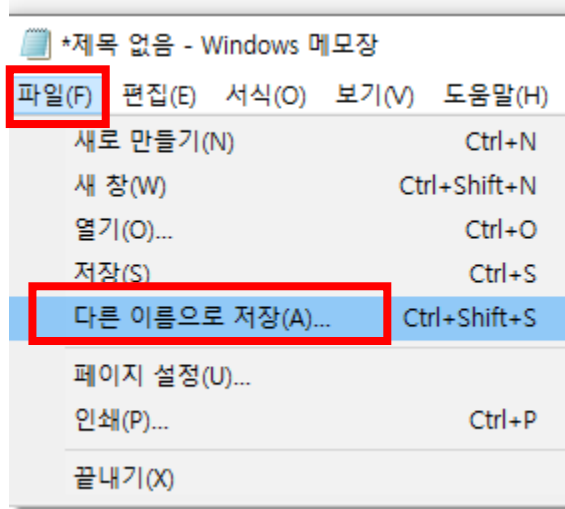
*제목 없음 - Windows 메모장

파일(F) 편집(E) 서식(O) 보기(V) 도움말(H)

새로 만들기(N) Ctrl+N
새 창(W) Ctrl+Shift+N
열기(O)... Ctrl+O
저장(S) Ctrl+S
다른 이름으로 저장(A)... Ctrl+Shift+S
페이지 설정(U)...
인쇄(P)... Ctrl+P
끝내기(X)